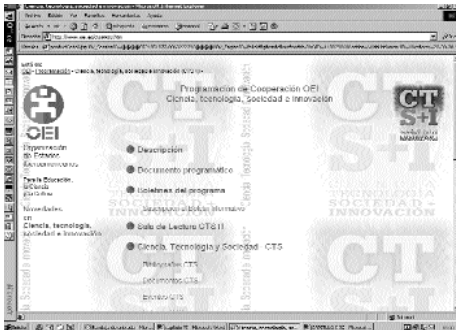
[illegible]
Archivo Edición Ver Favoritos Herramientas Ayuda

Dirección http://www.oei.es/cts.htm

OEI > Programación > Ciencia, tecnología, sociedad e innovación (CTS+I)

OEI

Programación de Cooperación OEI
Ciencia, tecnología, Sociedad e innovación

CTS+I

Organización de Estados Iberoamericanos

Para la Educación, la Ciencia y la Cultura

Novedades en Ciencia, tecnología, sociedad e innovación

Descripción

Documento programático

Boletines del programa

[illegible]

Sala de Lectura CTS+I

Ciencia, Tecnología y Sociedad CTS

Bibliografía CTS

Documentos CTS

Enlaces CTS

CIENCIA TECNOLOGÍA SOCIEDAD INNOVACIÓN

Inicio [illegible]